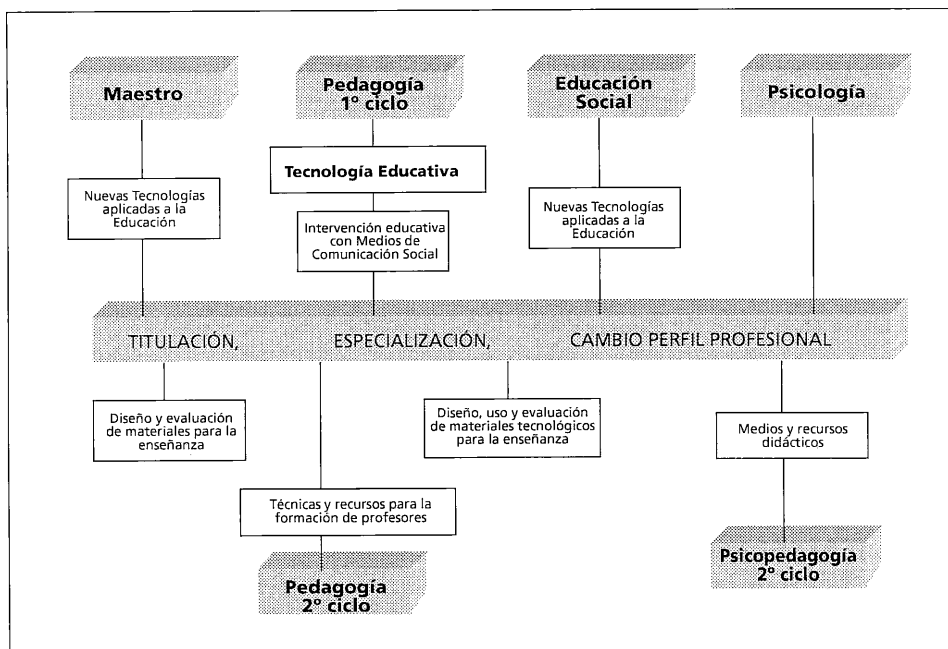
Maestro

Pedagogía 1º ciclo

Educación Social

Psicología

Tecnología Educativa

Nuevas Tecnologías aplicadas a la Educación

Intervención educativa con Medios de Comunicación Social

Nuevas Tecnologías aplicadas a la Educación

TITULACIÓN, ESPECIALIZACIÓN, CAMBIO PERFIL PROFESIONAL

Diseño y evaluación de materiales para la enseñanza

Diseño, uso y evaluación de materiales tecnológicos para la enseñanza

Medios y recursos didácticos

Técnicas y recursos para la formación de profesores

Pedagogía 2º ciclo

Psicopedagogía 2º ciclo